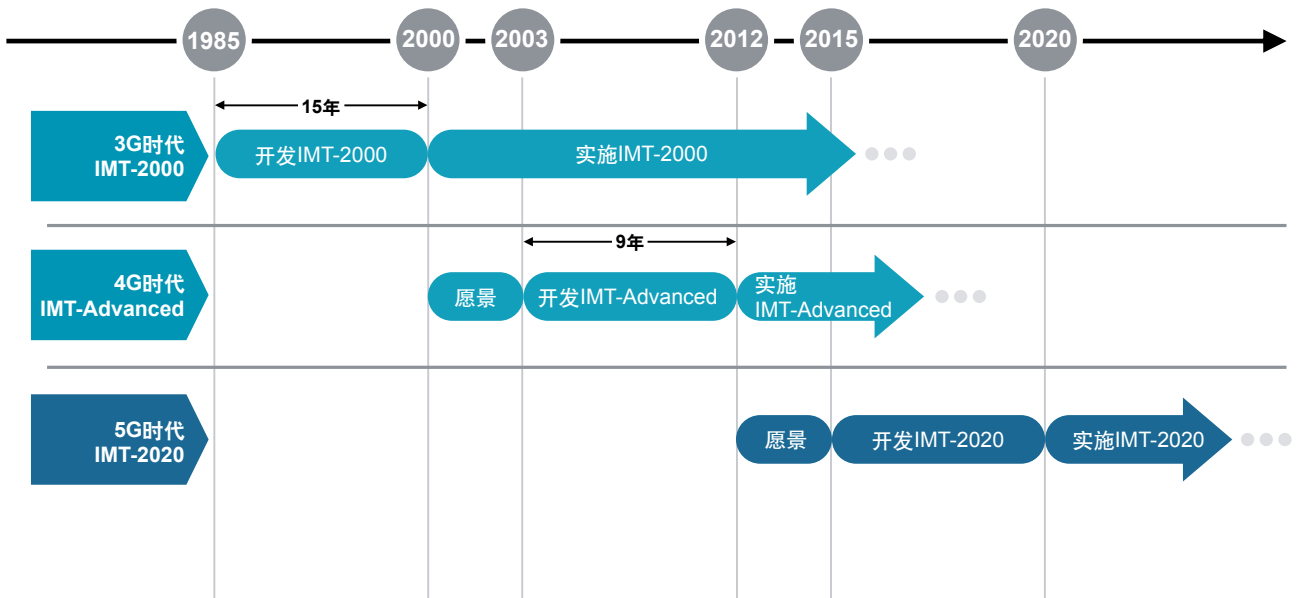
1985
2000
2003
2012
2015
2020

15年

3G时代
IMT-2000

开发IMT-2000

实施IMT-2000

9年

4G时代
IMT-Advanced

愿景

开发IMT-Advanced

实施
IMT-Advanced

5G时代
IMT-2020

愿景

开发IMT-2020

实施IMT-2020